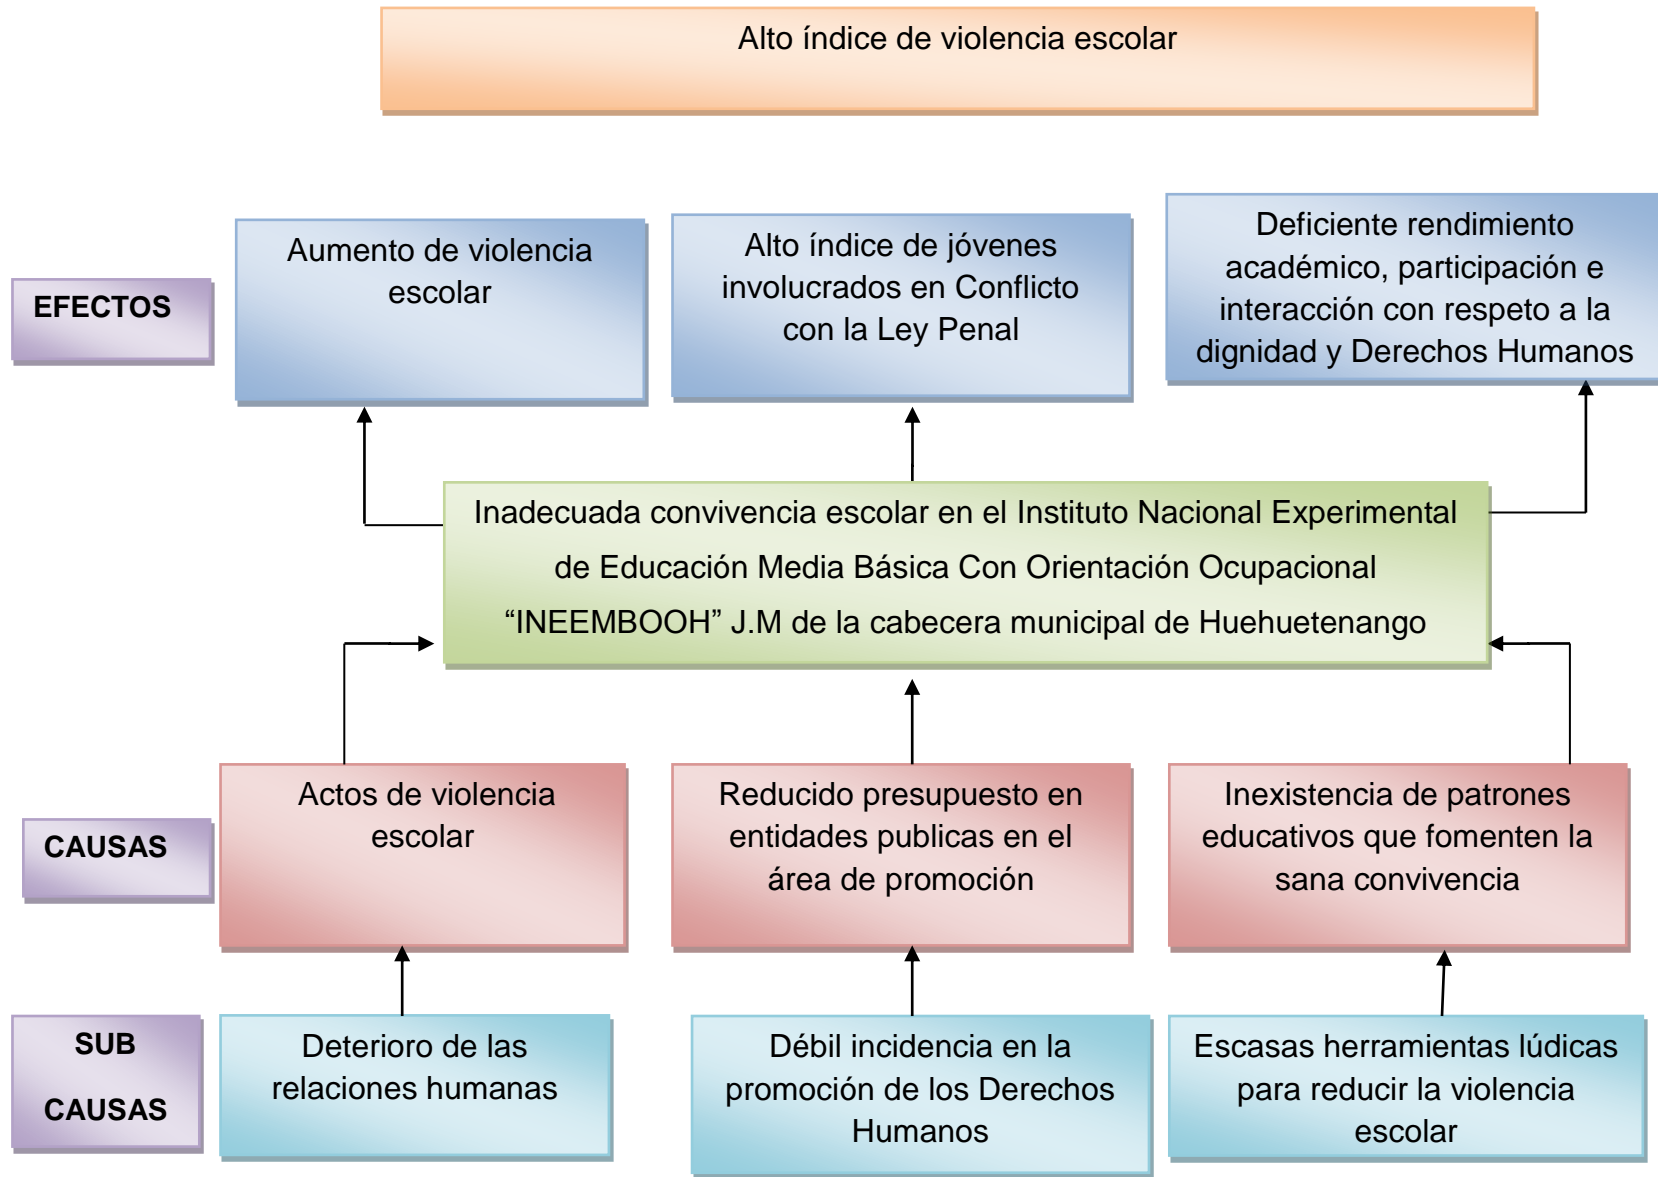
Alto índice de violencia escolar

EFECTOS

Aumento de violencia escolar

Alto índice de jóvenes involucrados en Conflicto con la Ley Penal

Deficiente rendimiento académico, participación e interacción con respeto a la dignidad y Derechos Humanos

Inadecuada convivencia escolar en el Instituto Nacional Experimental de Educación Media Básica Con Orientación Ocupacional “INEEMBOOH” J.M de la cabecera municipal de Huehuetenango

CAUSAS

Actos de violencia escolar

Reducido presupuesto en entidades publicas en el área de promoción

Inexistencia de patrones educativos que fomenten la sana convivencia

SUB CAUSAS

Deterioro de las relaciones humanas

Débil incidencia en la promoción de los Derechos Humanos

Escasas herramientas lúdicas para reducir la violencia escolar